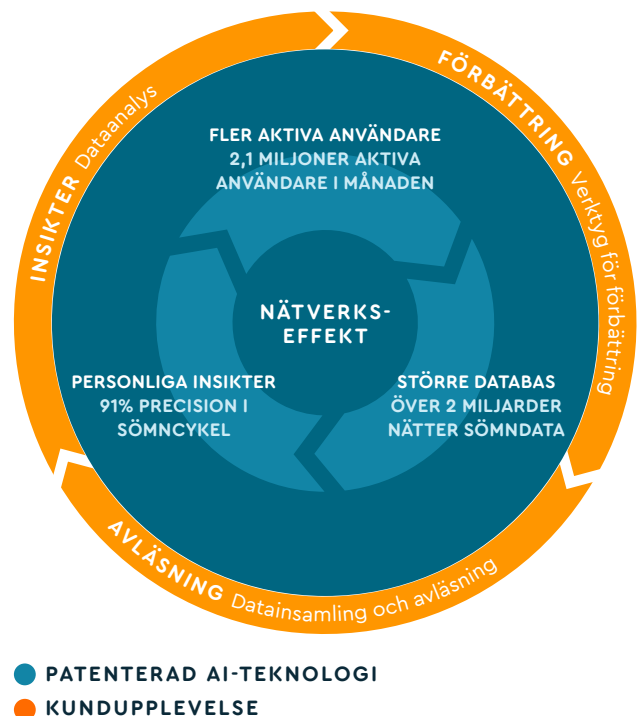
FÖRBÄTTRING Verktyg för förbättring

INSIKTER Dataanalys

AVLÄSNING Datainsamling och avläsning

FLER AKTIVA ANVÄNDARE
2,1 MILJONER AKTIVA ANVÄNDARE I MÅNADEN

NÄTVERKS-EFFEKT

PERSONLIGA INSIKTER
91% PRECISION I SÖMNCYKEL

STÖRRE DATABAS
ÖVER 2 MILJARDER NÄTTER SÖMNDATA

PATENTERAD AI-TEKNOLOGI
KUNDUPPLEVELSE